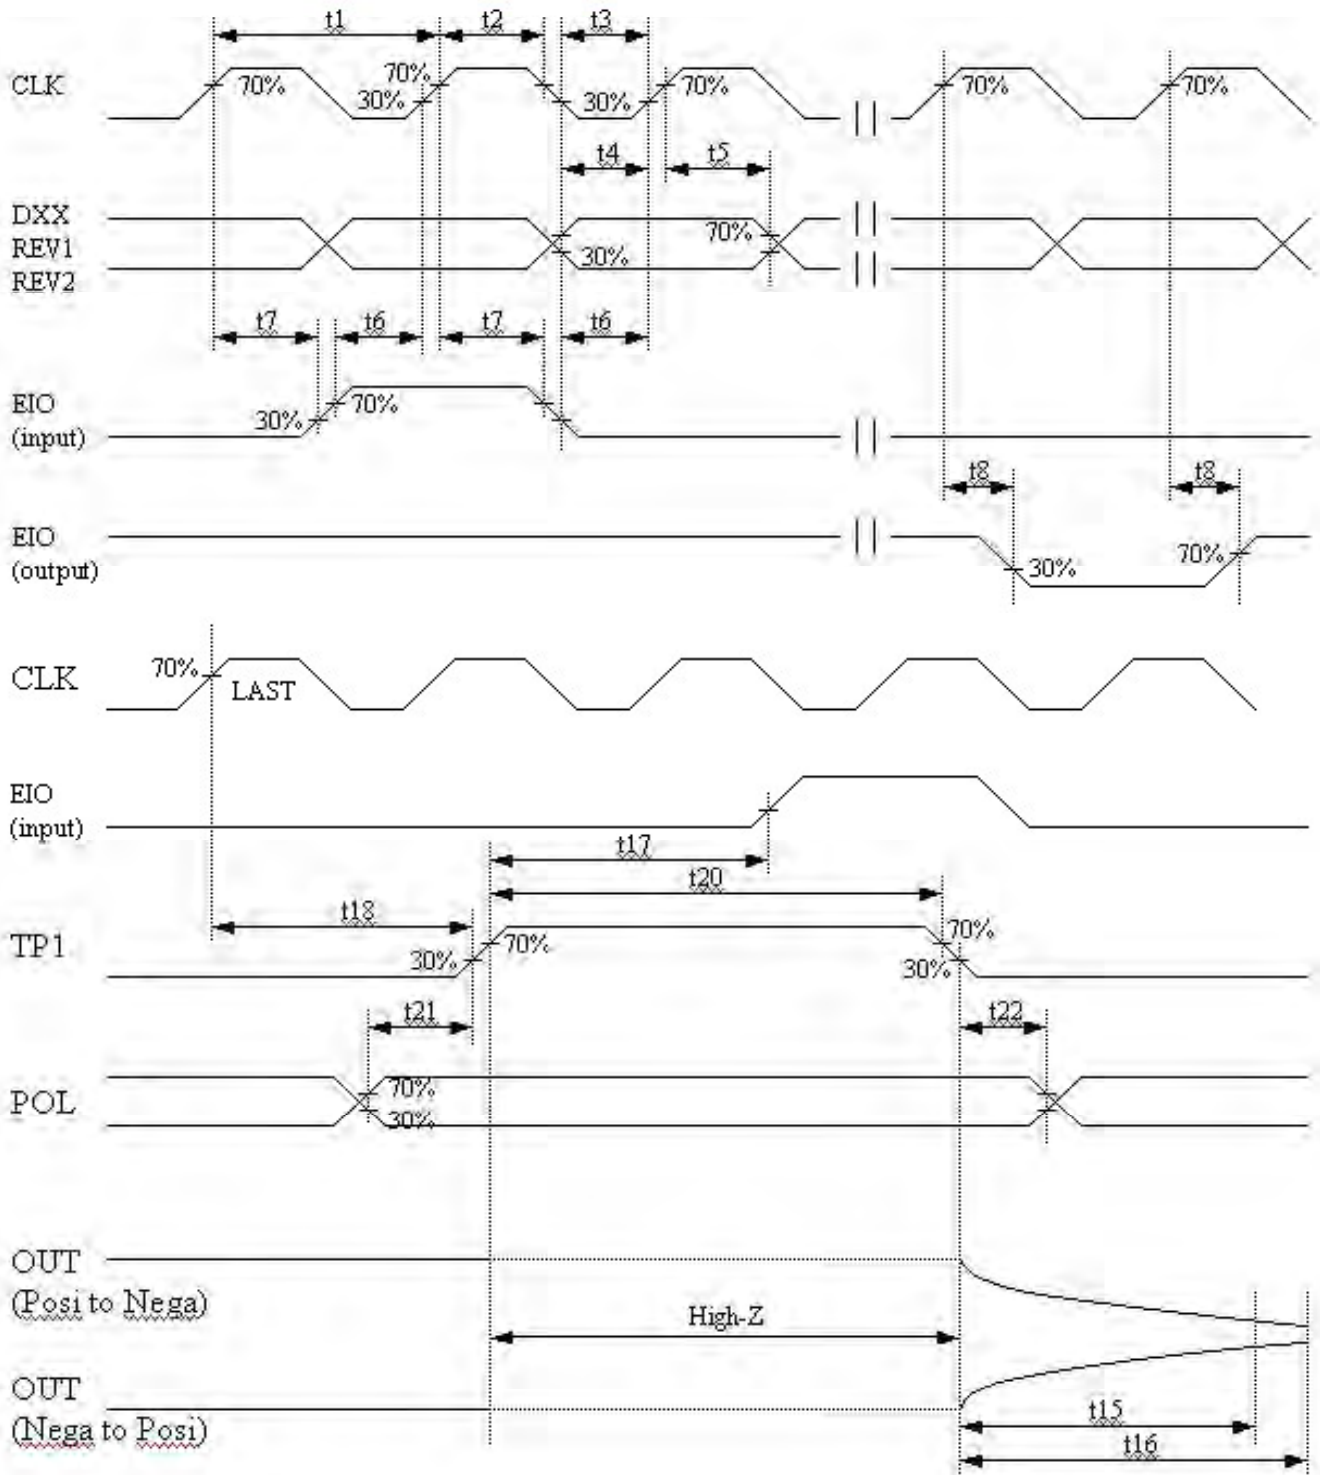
t1 t2 t3

CLK 70% 70% 30% 30% 70% 70% 70%

t4 t5

DXX
REV1
REV2
70% 30%

t7 t6 t7 t6

EIO
(input)
30% 70%

t8 t8

EIO
(output)
30% 70%

CLK 70% LAST

EIO
(input)

t17

t20

t18

TP1 30% 70% 70% 30%

t21 t22

POL 70% 30%

OUT
(Posi to Nega)

High-Z

OUT
(Nega to Posi)

t15

t16